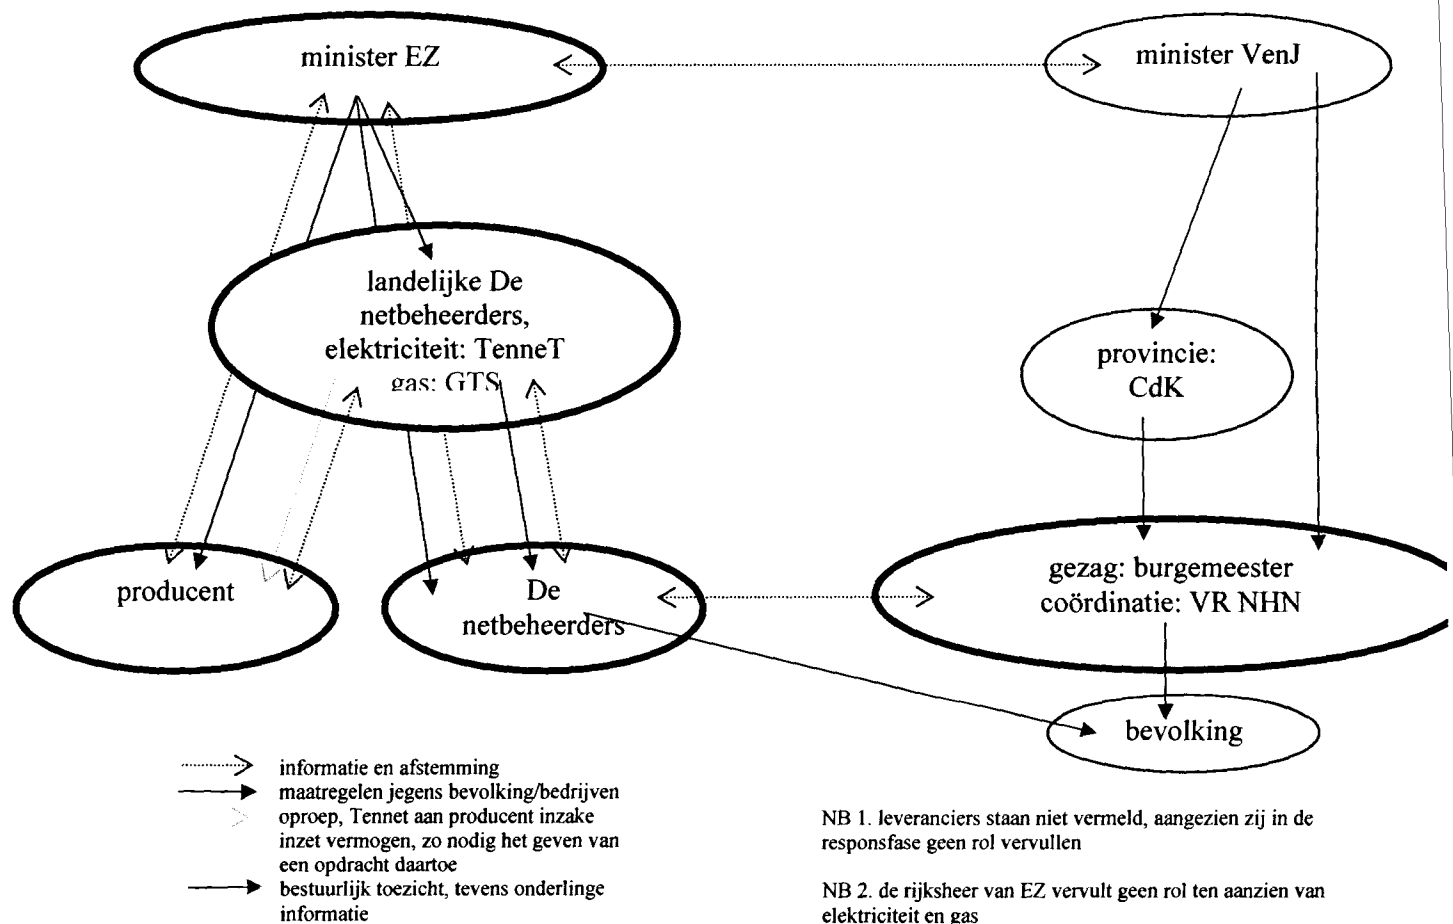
minister EZ

minister VenJ

landelijke De netbeheerders, elektriciteit: TenneT gas: GTS

provincie: CdK

producent

De netbeheerders

gezag: burgemeester coördinatie: VR NHN

bevolking

informatie en afstemming
maatregelen jegens bevolking/bedrijven
oproep, Tennet aan producent inzake inzet vermogen, zo nodig het geven van een opdracht daartoe
bestuurlijk toezicht, tevens onderlinge informatie

NB 1. leveranciers staan niet vermeld, aangezien zij in de responsfase geen rol vervullen

NB 2. de rijksheer van EZ vervult geen rol ten aanzien van elektriciteit en gas